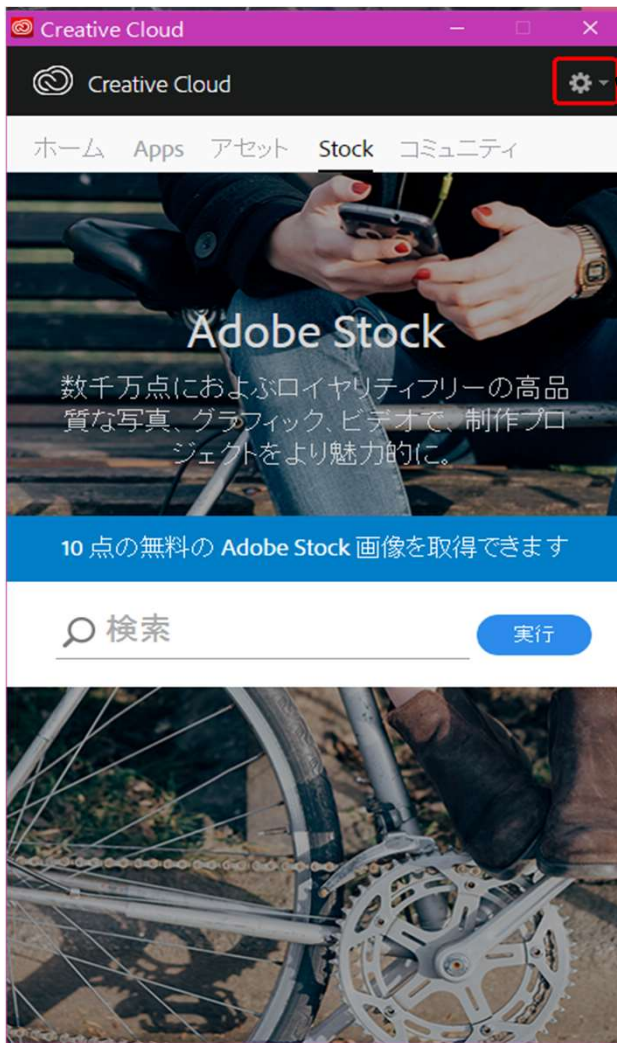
Creative Cloud

Creative Cloud

ホーム Apps アセット Stock コミュニティ

Adobe Stock

数千万点におよぶロイヤリティフリーの高品質な写真、グラフィック、ビデオで、制作プロジェクトをより魅力的に。

10 点の無料の Adobe Stock 画像を取得できます

検索

実行